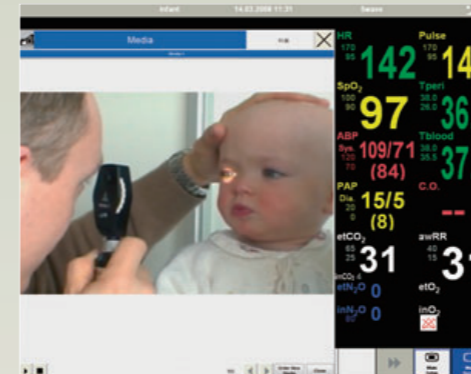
Infant 14.02.2008 11:31 Swans

Media

HR 170 80 142
Pulse 14
SpO2 100 90 97
Tperi 38.0 26.0 36
ABP Sys. 120 70 109/71 (84)
Tblood 38.0 35.5 37
PAP Dia. 20 0 15/5 (8)
C.O. --
etCO2 65 25 31
awRR 40 10 3
inCO2 4
etN2O 0
etO2
inN2O 0
inO2